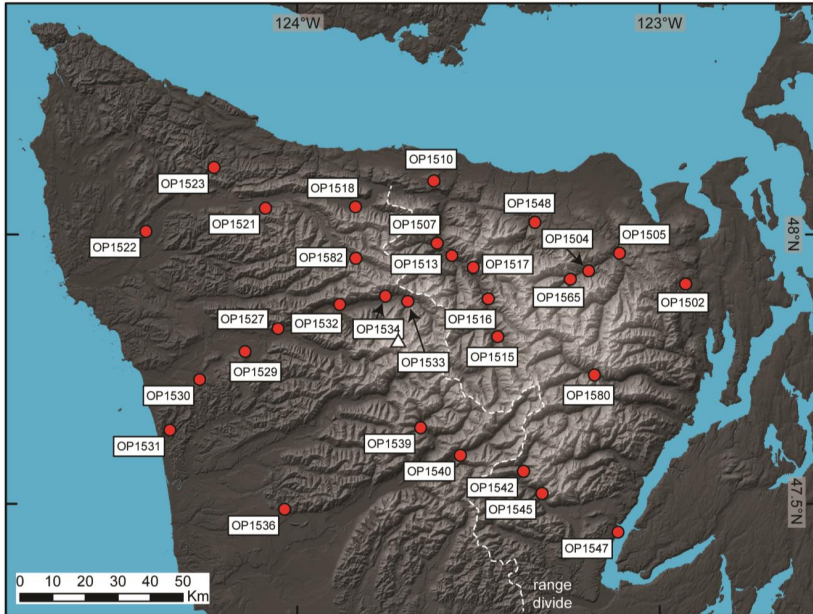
124°W
123°W
48°N
47.5°N
OP1510
OP1523
OP1518
OP1548
OP1521
OP1507
OP1504
OP1505
OP1522
OP1582
OP1513
OP1517
OP1565
OP1502
OP1527
OP1532
OP1534
OP1516
OP1533
OP1515
OP1529
OP1530
OP1580
OP1531
OP1539
OP1540
OP1542
OP1545
OP1536
OP1547
0 10 20 30 40 50 Km
range divide